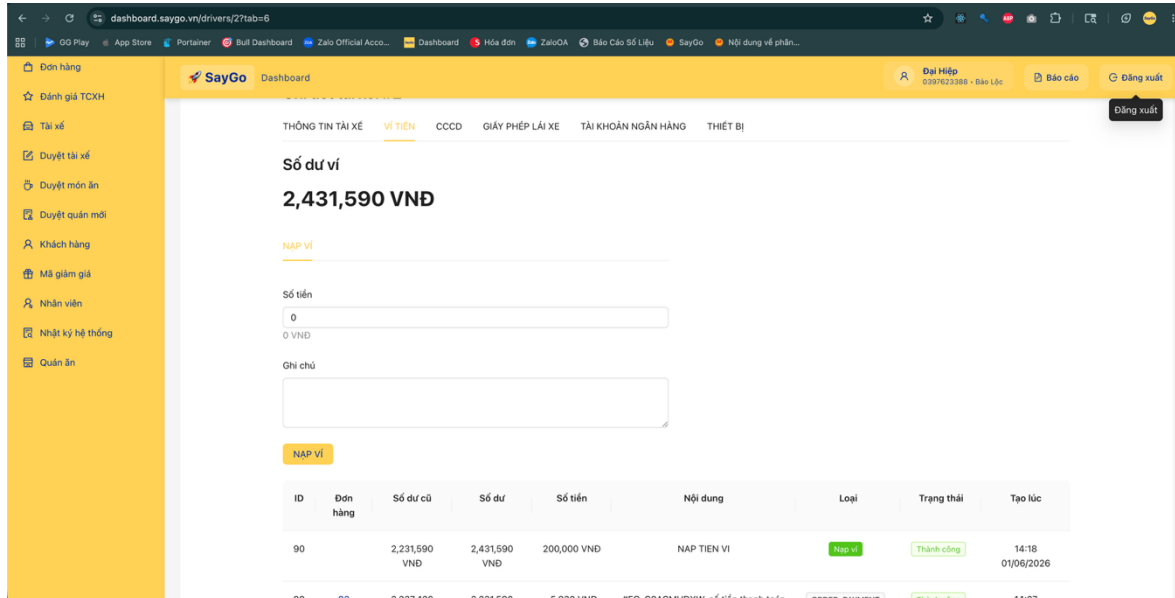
dashboard.saygo.vn/drivers/2?tab=6

GG Play App Store Portainer Bull Dashboard Zalo Official Acco... Dashboard Hóa đơn ZaloOA Báo Cáo Số Liệu SayGo Nội dung về phân...

Đơn hàng
Đánh giá TCXH
Tài xế
Duyệt tài xế
Duyệt món ăn
Duyệt quán mới
Khách hàng
Mã giảm giá
Nhân viên
Nhật ký hệ thống
Quán ăn

SayGo Dashboard

Đại Hiệp
0397623388 - Bảo Lộc

Báo cáo
Đăng xuất
Đăng xuất

THÔNG TIN TÀI XẾ VÍ TIỀN CCCD GIẤY PHÉP LÁI XE TÀI KHOẢN NGÂN HÀNG THIẾT BỊ

Số dư ví

2,431,590 VNĐ

NẠP VÍ

Số tiền

0

0 VNĐ

Ghi chú

NẠP VÍ

| ID | Đơn hàng | Số dư cũ | Số dư | Số tiền | Nội dung | Loại | Trạng thái | Tạo lúc |
|---|---|---|---|---|---|---|---|---|
| 90 | | 2,231,590 VNĐ | 2,431,590 VNĐ | 200,000 VNĐ | NAP TIEN VI | Nạp ví | Thành công | 14:18 01/06/2026 |
| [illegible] | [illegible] | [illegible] | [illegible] | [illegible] | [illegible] | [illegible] | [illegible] | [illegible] |